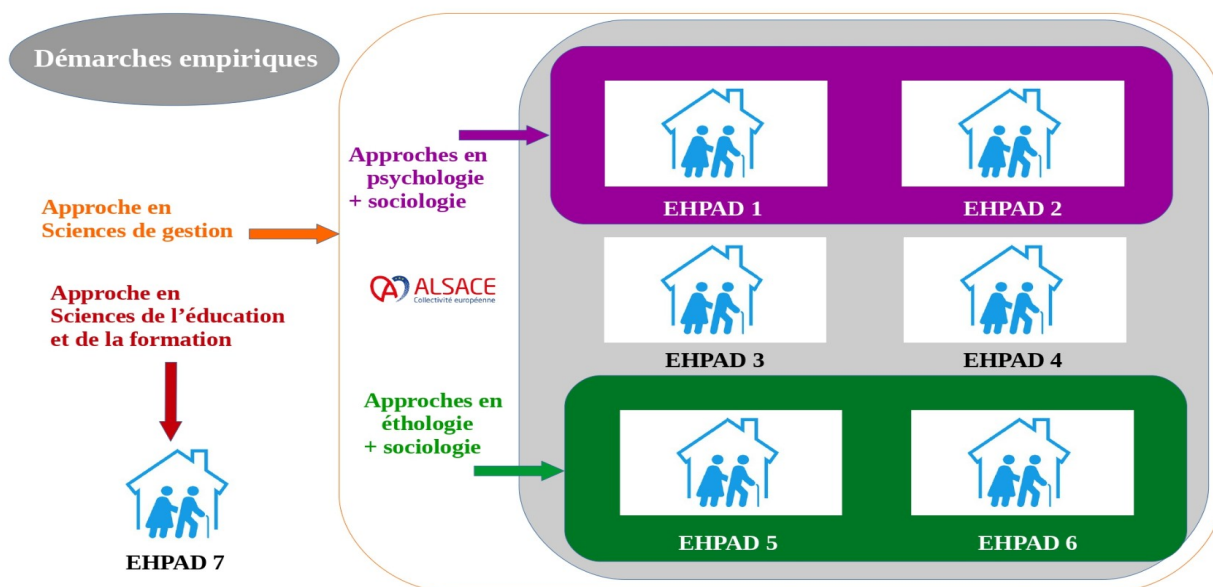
Démarches empiriques

Approche en Sciences de gestion

Approche en Sciences de l’éducation et de la formation

EHPAD 7

Approches en psychologie + sociologie

ALSACE
Collectivité européenne

Approches en éthologie + sociologie

EHPAD 1

EHPAD 2

EHPAD 3

EHPAD 4

EHPAD 5

EHPAD 6